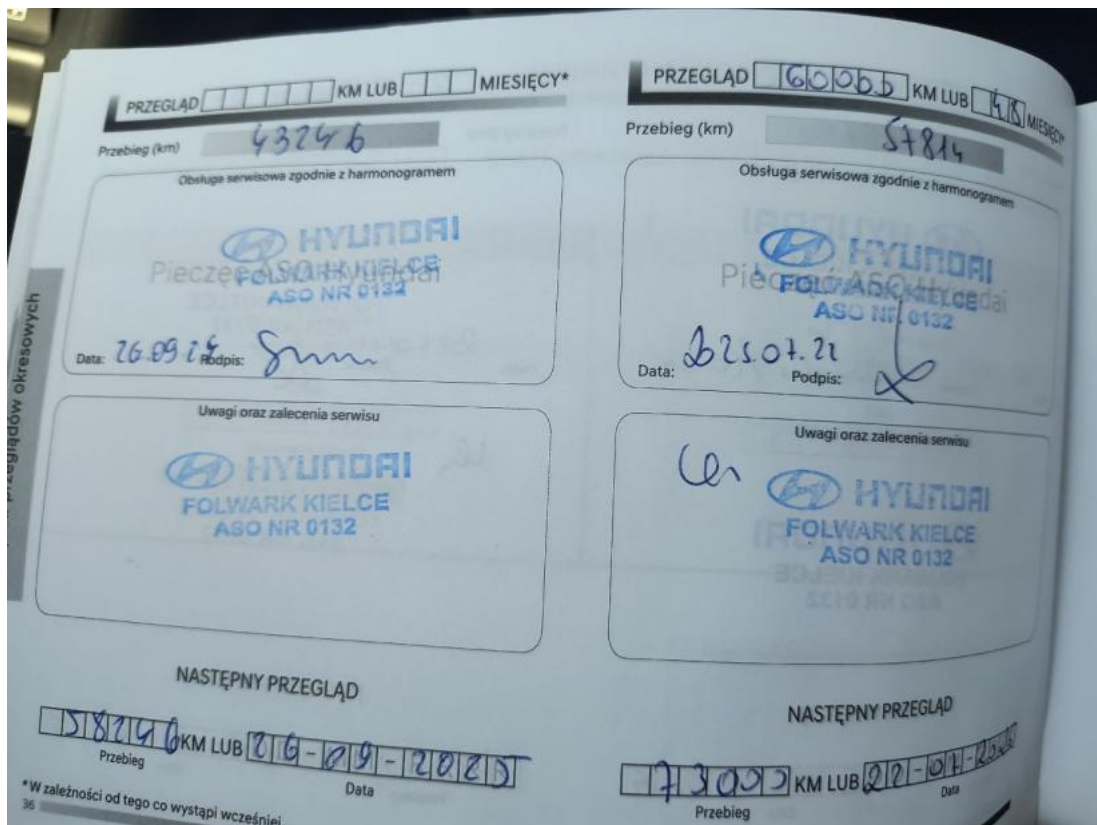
PRZEGLĄD KM LUB MIESIĘCY*

Przebieg (km) 43246

Obsługa serwisowa zgodnie z harmonogramem

HYUNDAI
Pieczęć ASO Hyundai
FOLWARK KIELCE
ASO NR 0132

Data: 26.09.24 Podpis:

Uwagi oraz zalecenia serwisu

HYUNDAI
FOLWARK KIELCE
ASO NR 0132

NASTĘPNY PRZEGLĄD

58246 KM LUB 26-09-2025
Przebieg
Data

*W zależności od tego co wystąpi wcześniej
36

Przegląd przeglądów okresowych

PRZEGLĄD 60000 KM LUB 48 MIESIĘCY*

Przebieg (km) 57814

Obsługa serwisowa zgodnie z harmonogramem

HYUNDAI
Pieczęć ASO Hyundai
FOLWARK KIELCE
ASO NR 0132

Data: 2025.07.22 Podpis:

Uwagi oraz zalecenia serwisu

Ue

HYUNDAI
FOLWARK KIELCE
ASO NR 0132

NASTĘPNY PRZEGLĄD

73000 KM LUB 22-07-2026
Przebieg
Data